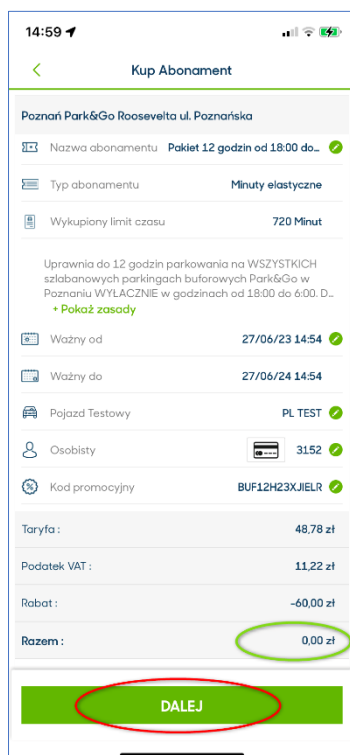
14:59

Kup Abonament

Poznań Park&Go Roosevelta ul. Poznańska

Nazwa abonamentu Pakiet 12 godzin od 18:00 do...

Typ abonamentu Minuty elastyczne

Wykupiony limit czasu 720 Minut

Uprawnia do 12 godzin parkowania na WSZYSTKICH szlabanowych parkingach buforowych Park&Go w Poznaniu WYŁĄCZNIE w godzinach od 18:00 do 6:00. D...
+ Pokaż zasady

Ważny od 27/06/23 14:54

Ważny do 27/06/24 14:54

Pojazd Testowy PL TEST

Osobisty 3152

Kod promocyjny BUF12H23XJIELR

Taryfa : 48,78 zł

Podatek VAT : 11,22 zł

Rabat : -60,00 zł

Razem : 0,00 zł

DALEJ